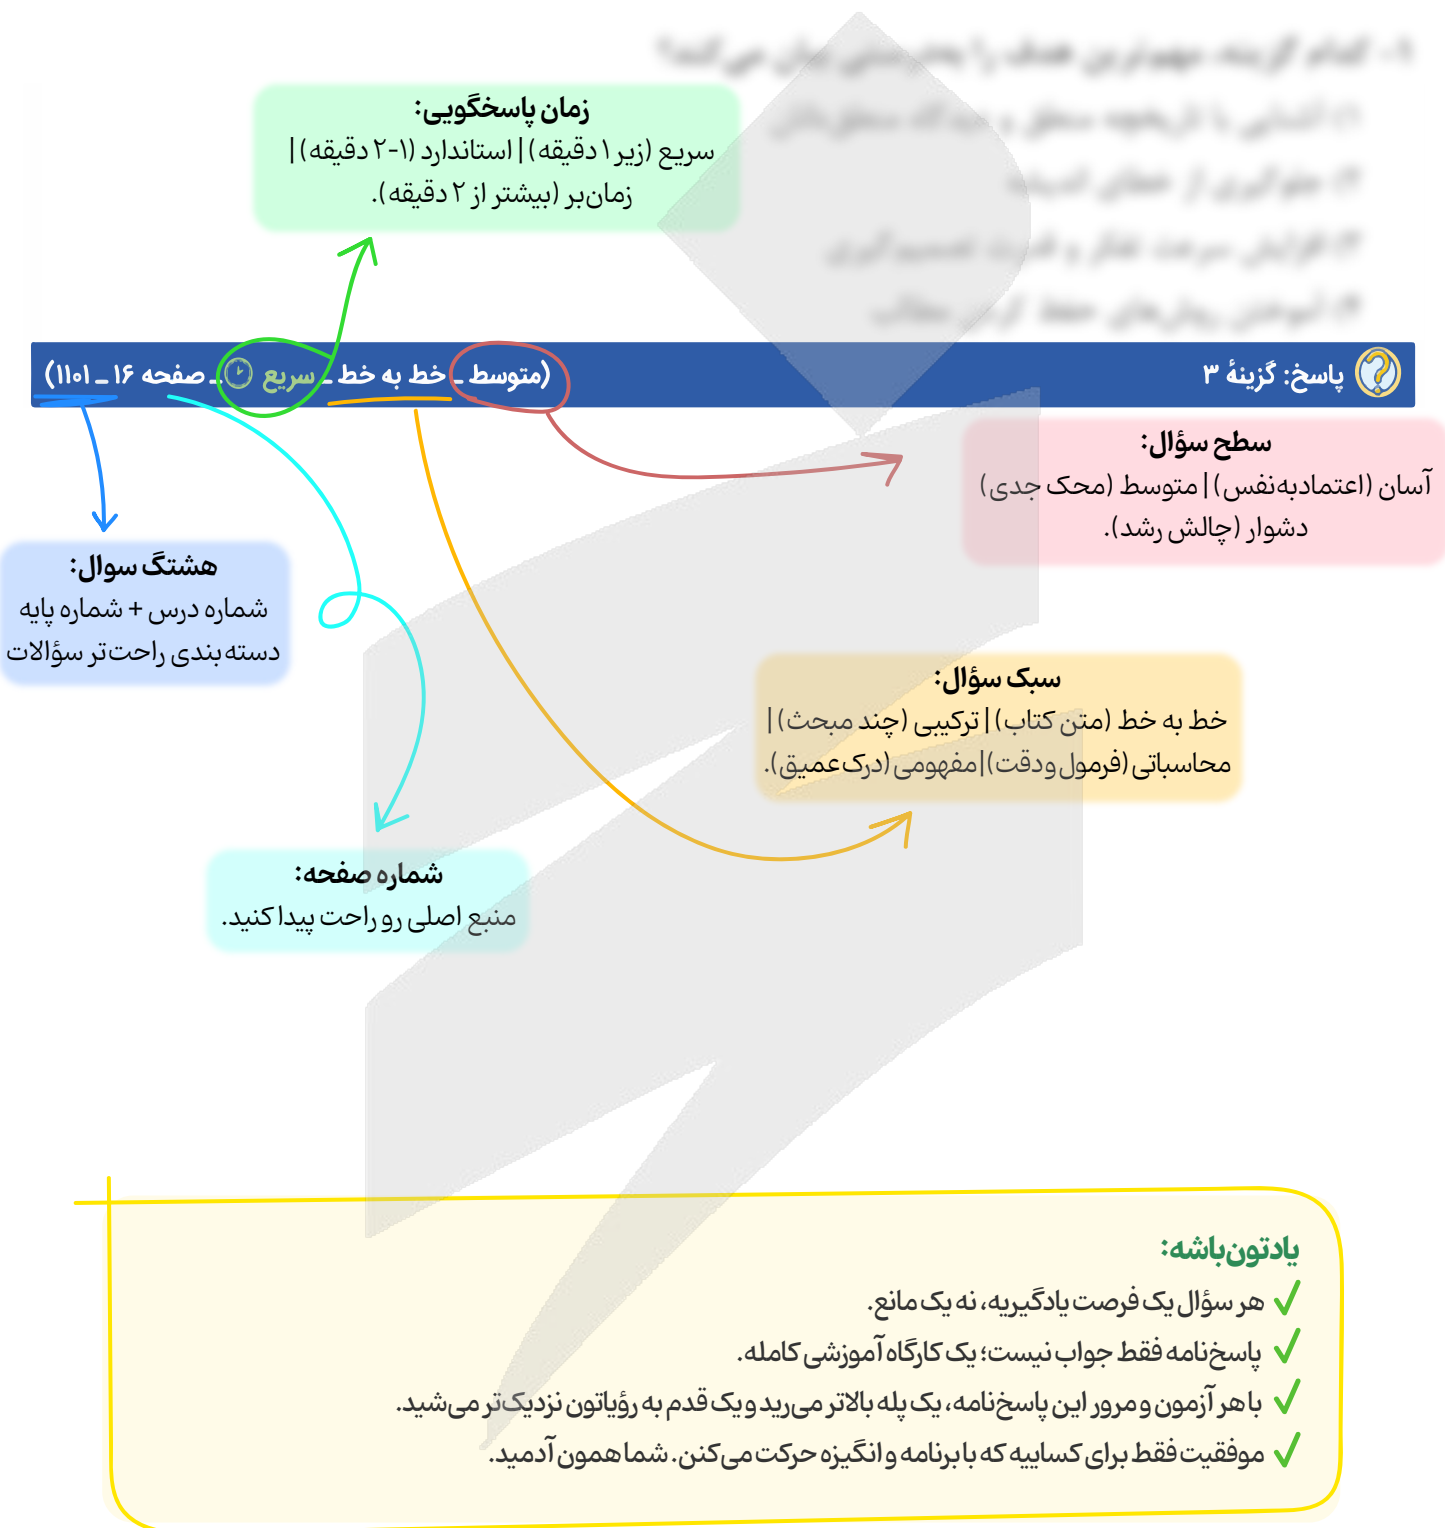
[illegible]

زمان پاسخگویی:
سریع (زیر ۱ دقیقه) | استاندارد (۱-۲ دقیقه) | زمان‌بر (بیشتر از ۲ دقیقه).

پاسخ: گزینهٔ ۳

(متوسط ـ خط به خط ـ سریع ـ صفحه ۱۶ ـ ۱۱۰۱)

سطح سؤال:
آسان (اعتمادبه‌نفس) | متوسط (محک جدی) | دشوار (چالش رشد).

هشتگ سوال:
شماره درس + شماره پایه
دسته‌بندی راحت‌تر سؤالات

سبک سؤال:
خط به خط (متن کتاب) | ترکیبی (چند مبحث) | محاسباتی (فرمول و دقت) | مفهومی (درک عمیق).

شماره صفحه:
منبع اصلی رو راحت پیدا کنید.

یادتون باشه:
هر سؤال یک فرصت یادگیریه، نه یک مانع.
پاسخ‌نامه فقط جواب نیست؛ یک کارگاه آموزشی کامله.
با هر آزمون و مرور این پاسخ‌نامه، یک پله بالاتر می‌رید و یک قدم به رؤیاتون نزدیک‌تر می‌شید.
موفقیت فقط برای کساییه که با برنامه و انگیزه حرکت می‌کنن. شما همون آدمید.